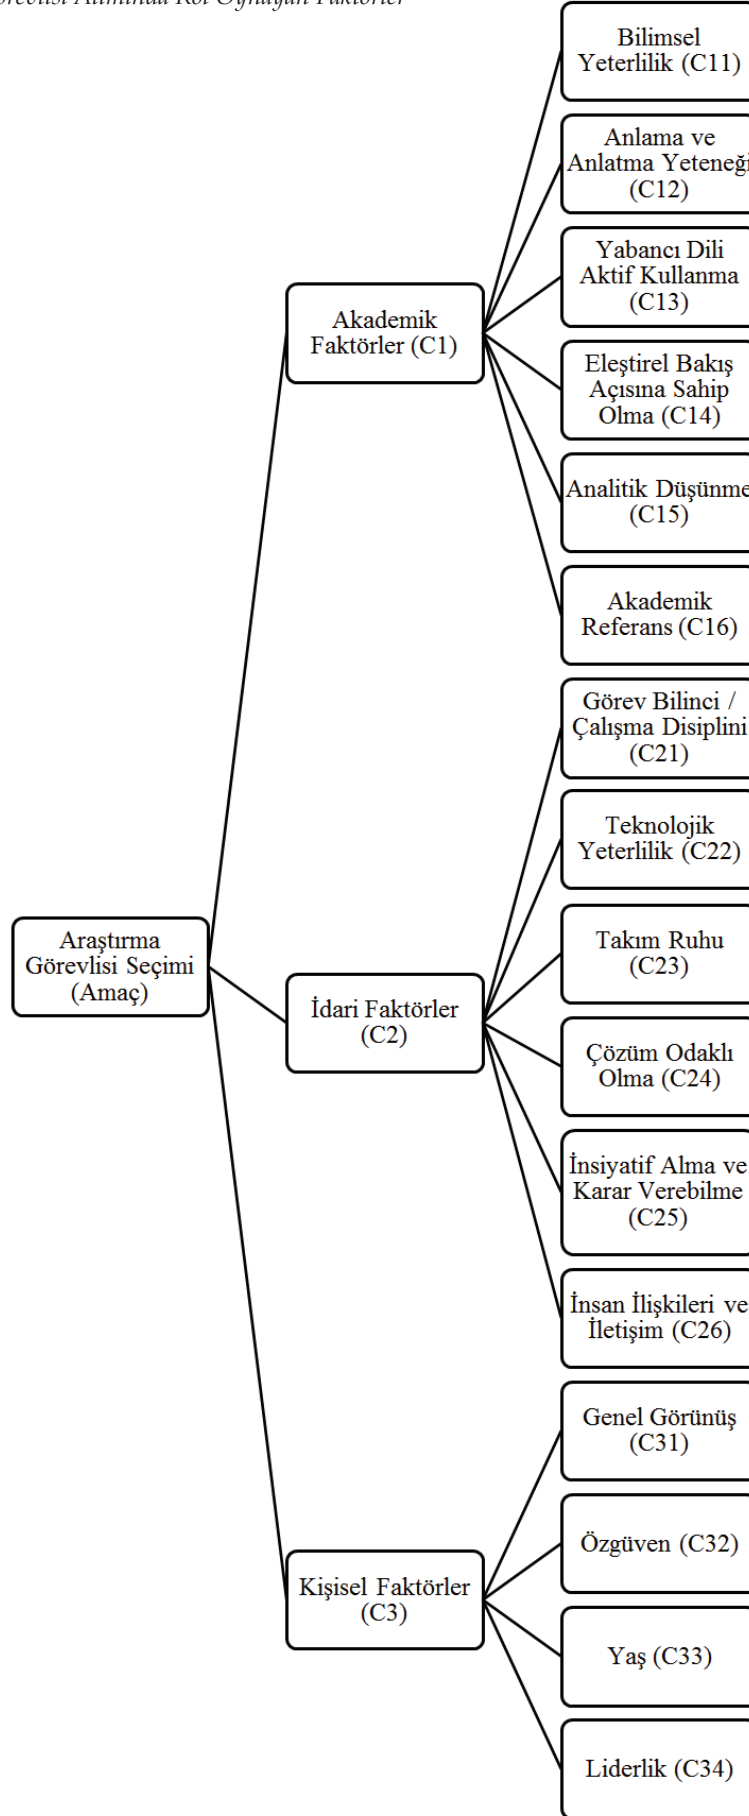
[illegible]örevlisi Alımında Rol Oynayan Faktörler

Bilimsel Yeterlilik (C11)

Anlama ve Anlatma Yeteneği (C12)

Yabancı Dili Aktif Kullanma (C13)

Eleştirel Bakış Açısına Sahip Olma (C14)

Analitik Düşünme (C15)

Akademik Referans (C16)

Akademik Faktörler (C1)

Görev Bilinci / Çalışma Disiplini (C21)

Teknolojik Yeterlilik (C22)

Araştırma Görevlisi Seçimi (Amaç)

Takım Ruhu (C23)

İdari Faktörler (C2)

Çözüm Odaklı Olma (C24)

İnsiyatif Alma ve Karar Verebilme (C25)

İnsan İlişkileri ve İletişim (C26)

Genel Görünüş (C31)

Özgüven (C32)

Kişisel Faktörler (C3)

Yaş (C33)

Liderlik (C34)